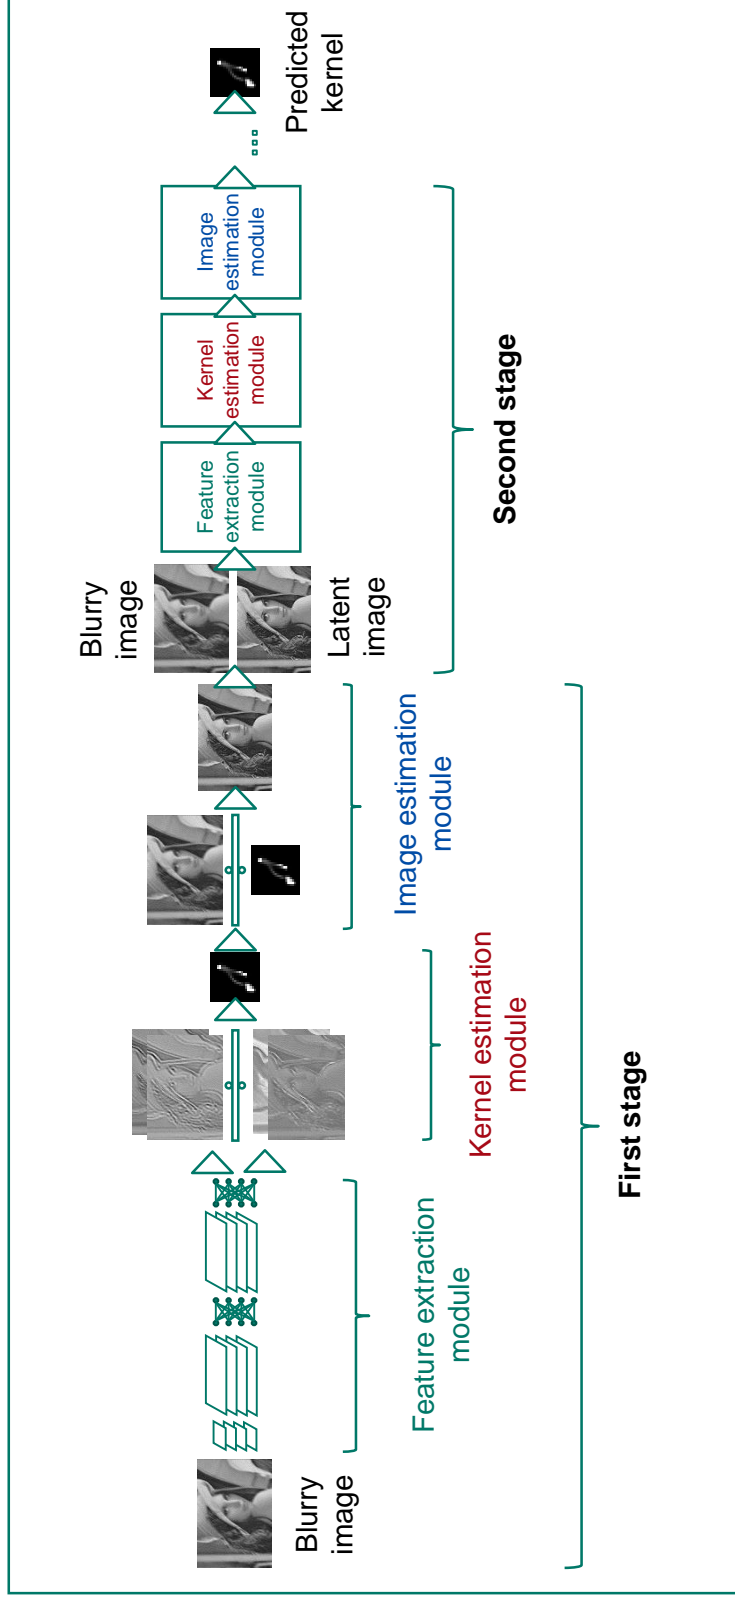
Blurry image

Feature extraction module

Kernel estimation module

Image estimation module

First stage

Blurry image

Latent image

Feature extraction module

Kernel estimation module

Image estimation module

Second stage

...

Predicted kernel